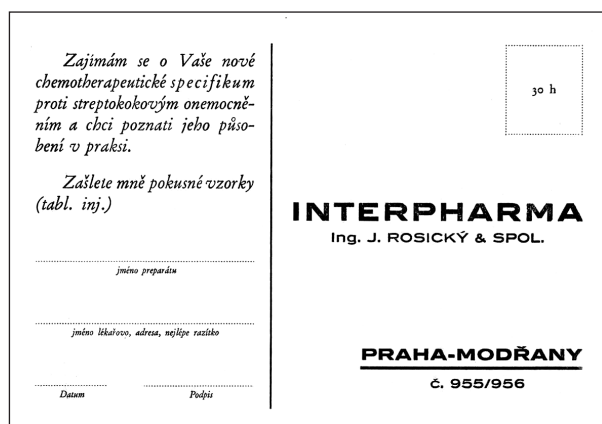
Zajímám se o Vaše nové chemotherapeutické specifikum proti streptokokovým onemocněním a chci poznati jeho působení v praksi.

Zašlete mně pokusné vzorky (tabl. inj.)

jméno preparátu

jméno lékařovo, adresa, nejlépe razítko

Datum

Podpis

30 h

INTERPHARMA

Ing. J. ROSICKÝ & SPOL.

PRAHA-MODŘANY

č. 955/956